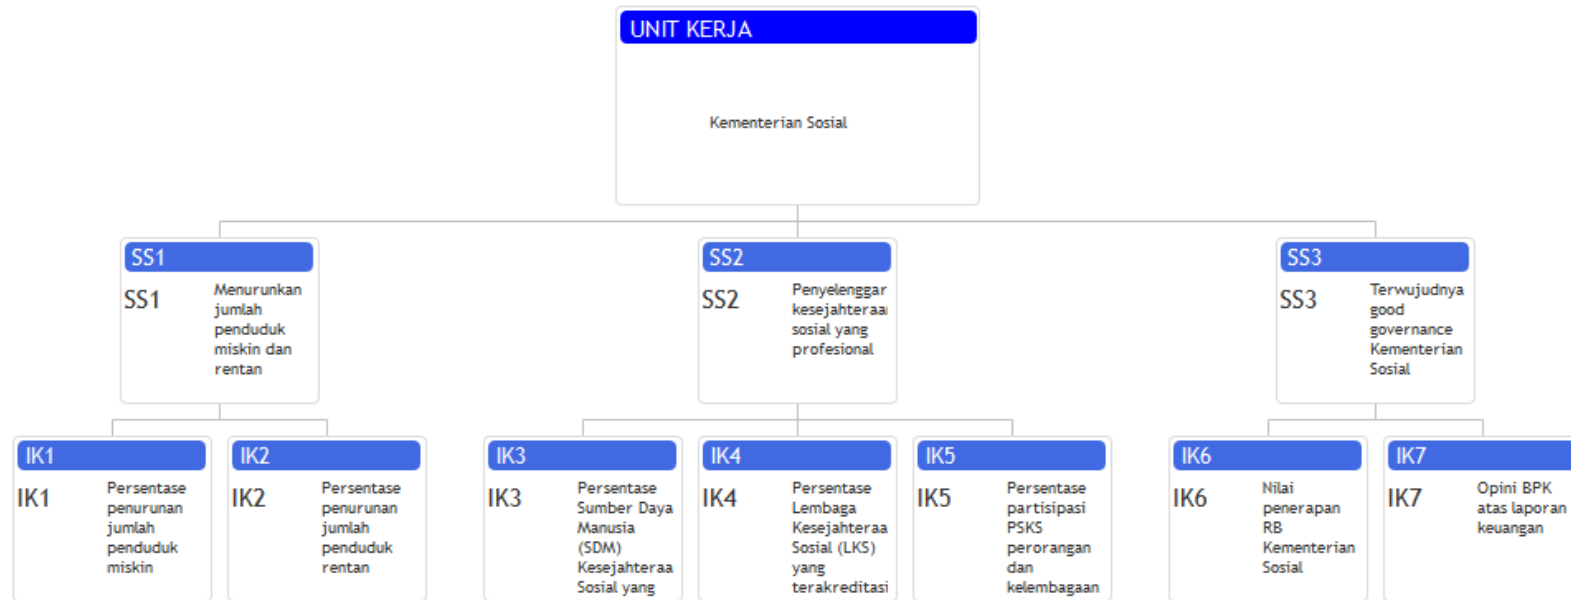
UNIT KERJA

Kementerian Sosial

SS1
SS1
Menurunkan jumlah penduduk miskin dan rentan

SS2
SS2
Penyelenggar kesejahteraa sosial yang profesional

SS3
SS3
Terwujudnya good governance Kementerian Sosial

IK1
IK1
Persentase penurunan jumlah penduduk miskin

IK2
IK2
Persentase penurunan jumlah penduduk rentan

IK3
IK3
Persentase Sumber Daya Manusia (SDM) Kesejahteraa Sosial yang

IK4
IK4
Persentase Lembaga Kesejahteraa Sosial (LKS) yang terakreditasi

IK5
IK5
Persentase partisipasi PSKS perorangan dan kelembagaan

IK6
IK6
Nilai penerapan RB Kementerian Sosial

IK7
IK7
Opini BPK atas laporan keuangan